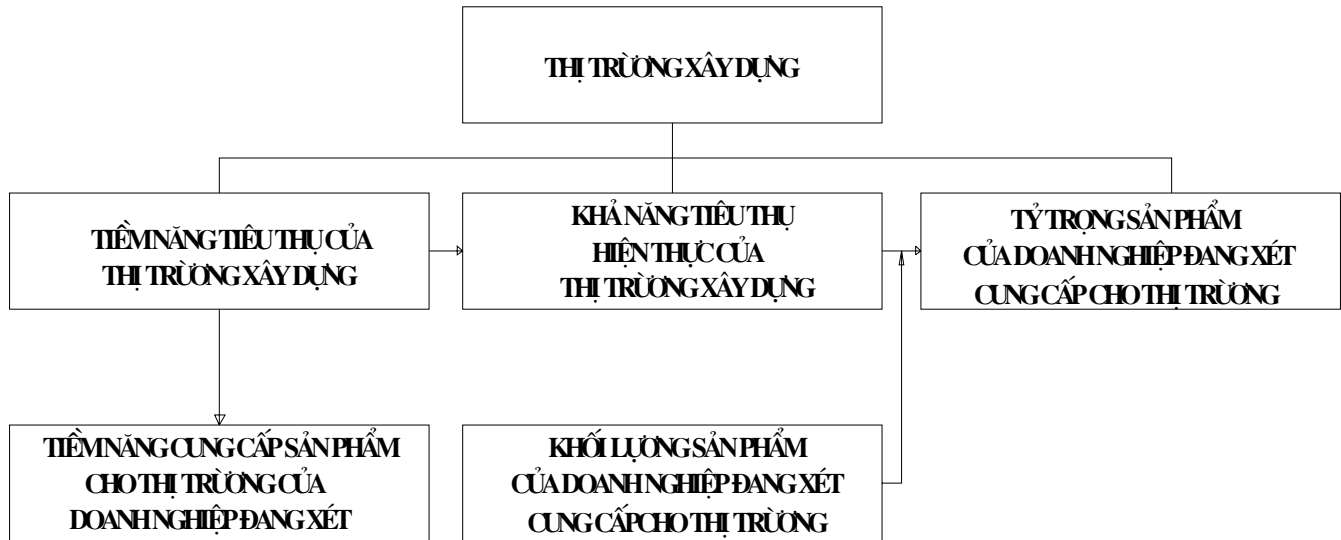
THỊ TRƯỜNG XÂY DỰNG

TIỀM NĂNG TIÊU THỤ CỦA THỊ TRƯỜNG XÂY DỰNG

KHẢ NĂNG TIÊU THỤ HIỆN THỰC CỦA THỊ TRƯỜNG XÂY DỰNG

TỶ TRỌNG SẢN PHẨM CỦA DOANH NGHIỆP ĐANG XÉT CUNG CẤP CHO THỊ TRƯỜNG

TIỀM NĂNG CUNG CẤP SẢN PHẨM CHO THỊ TRƯỜNG CỦA DOANH NGHIỆP ĐANG XÉT

KHỐI LƯỢNG SẢN PHẨM CỦA DOANH NGHIỆP ĐANG XÉT CUNG CẤP CHO THỊ TRƯỜNG